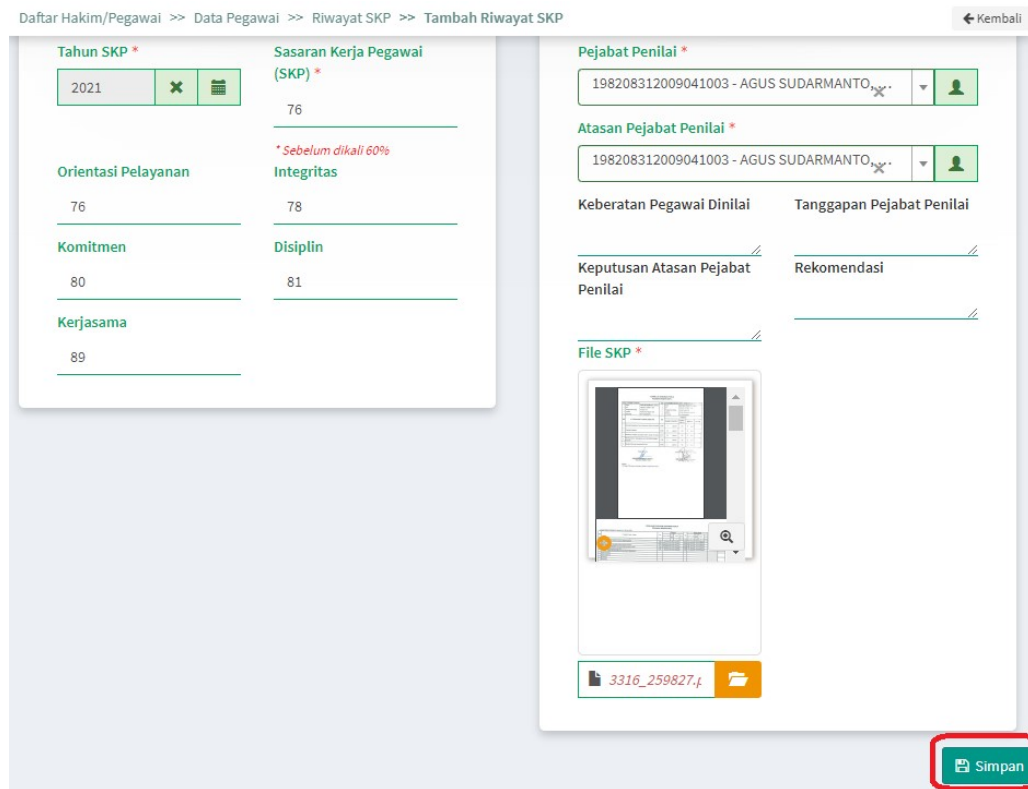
Daftar Hakim/Pegawai >> Data Pegawai >> Riwayat SKP >> Tambah Riwayat SKP

Kembali

Tahun SKP *

2021

Sasaran Kerja Pegawai (SKP) *

76

* Sebelum dikali 60%

Orientasi Pelayanan

76

Integritas

78

Komitmen

80

Disiplin

81

Kerjasama

89

Pejabat Penilai *

198208312009041003 - AGUS SUDARMANTO,...

Atasan Pejabat Penilai *

198208312009041003 - AGUS SUDARMANTO,...

Keberatan Pegawai Dinilai

Tanggapan Pejabat Penilai

Keputusan Atasan Pejabat Penilai

Rekomendasi

File SKP *

3316_259827.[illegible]

Simpan